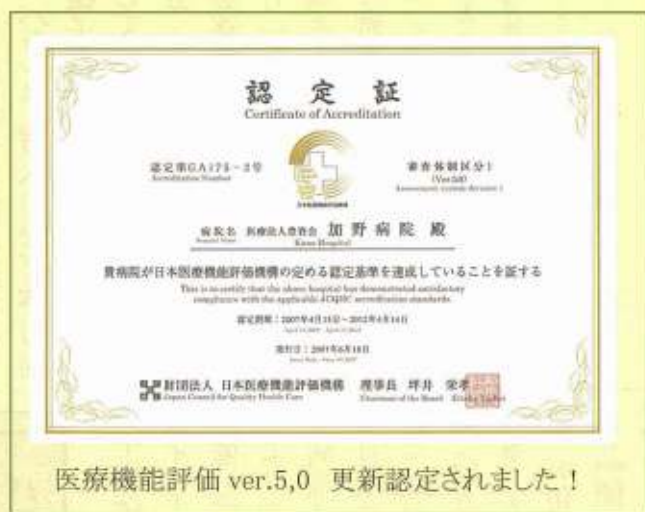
認　定　証
Certificate of Accreditation

認定第GA173－2号
Accreditation Number

審査体制区分1
(Ver.5.0)
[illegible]

病院名　医療法人豊岡会　加野病院　殿
Hospital Name　Kano Hospital

貴病院が日本医療機能評価機構の定める認定基準を達成していることを証する
This is to certify that the above hospital has demonstrated satisfactory compliance with the applicable JCQHC accreditation standards.

認定期間：2007年4月15日～2012年4月14日
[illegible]

発行日：2007年6月18日
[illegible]

財団法人　日本医療機能評価機構　理事長　坪井　栄孝
Japan Council for Quality Health Care　Chairman of the Board　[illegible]

医療機能評価 ver.5,0　更新認定されました！